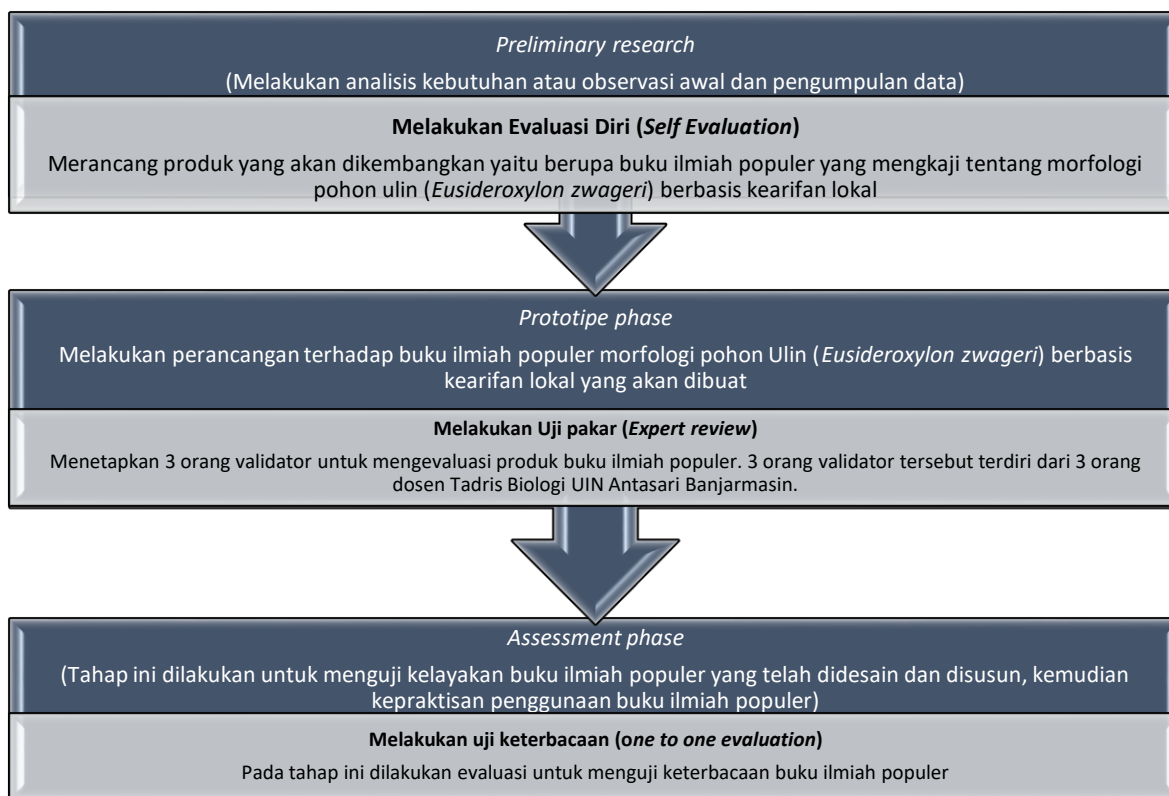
Preliminary research

(Melakukan analisis kebutuhan atau observasi awal dan pengumpulan data)

Melakukan Evaluasi Diri (Self Evaluation)

Merancang produk yang akan dikembangkan yaitu berupa buku ilmiah populer yang mengkaji tentang morfologi pohon ulin (Eusideroxylon zwageri) berbasis kearifan lokal

Prototipe phase

Melakukan perancangan terhadap buku ilmiah populer morfologi pohon Ulin (Eusideroxylon zwageri) berbasis kearifan lokal yang akan dibuat

Melakukan Uji pakar (Expert review)

Menetapkan 3 orang validator untuk mengevaluasi produk buku ilmiah populer. 3 orang validator tersebut terdiri dari 3 orang dosen Tadris Biologi UIN Antasari Banjarmasin.

Assessment phase

(Tahap ini dilakukan untuk menguji kelayakan buku ilmiah populer yang telah didesain dan disusun, kemudian kepraktisan penggunaan buku ilmiah populer)

Melakukan uji keterbacaan (one to one evaluation)

Pada tahap ini dilakukan evaluasi untuk menguji keterbacaan buku ilmiah populer